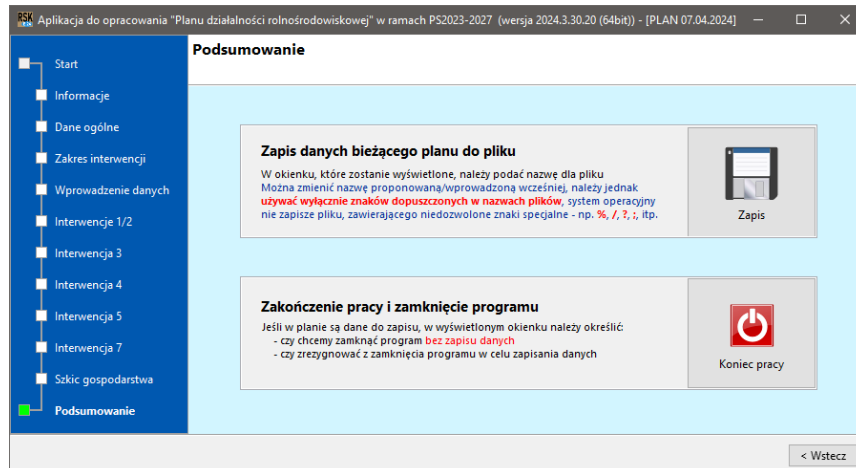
Aplikacja do opracowania "Planu działalności rolnośrodowiskowej" w ramach PS2023-2027 (wersja 2024.3.30.20 (64bit)) - [PLAN 07.04.2024]

Start
Informacje
Dane ogólne
Zakres interwencji
Wprowadzenie danych
Interwencje 1/2
Interwencja 3
Interwencja 4
Interwencja 5
Interwencja 7
Szkic gospodarstwa
Podsumowanie

Podsumowanie

Zapis danych bieżącego planu do pliku

W okienku, które zostanie wyświetlone, należy podać nazwę dla pliku
Można zmienić nazwę proponowaną/wprowadzoną wcześniej, należy jednak używać wyłącznie znaków dopuszczonych w nazwach plików, system operacyjny nie zapisze pliku, zawierającego niedozwolone znaki specjalne - np. %, /, ?, :, itp.

Zapis

Zakończenie pracy i zamknięcie programu

Jeśli w planie są dane do zapisu, w wyświetlonym okienku należy określić:
- czy chcemy zamknąć program bez zapisu danych
- czy zrezygnować z zamknięcia programu w celu zapisania danych

Koniec pracy

< Wstecz